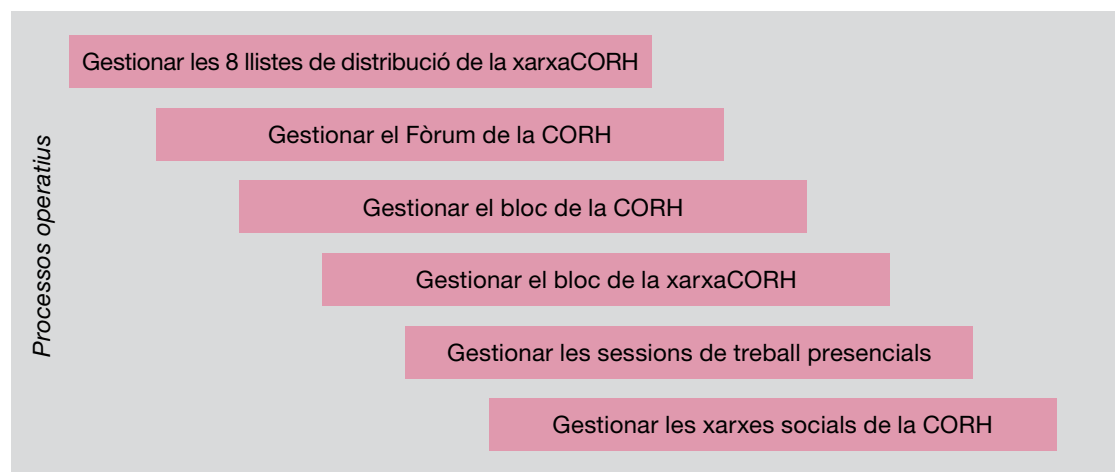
Processos operatius

Gestionar les 8 llistes de distribució de la xarxaCORH

Gestionar el Fòrum de la CORH

Gestionar el bloc de la CORH

Gestionar el bloc de la xarxaCORH

Gestionar les sessions de treball presencials

Gestionar les xarxes socials de la CORH